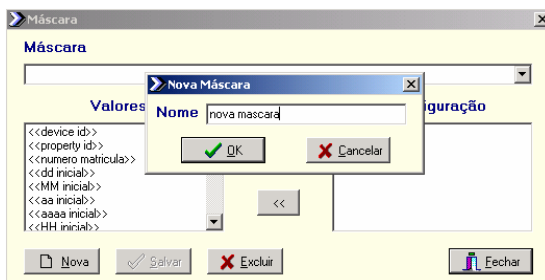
Máscara

Máscara

Valores

<<device id>>
<<property id>>
<<numero matricula>>
<<dd inicial>>
<<MM inicial>>
<<aa inicial>>
<<aaaa inicial>>
<<HH inicial>>

<<

iguração

Nova Máscara

Nome nova mascara

OK

Cancelar

Nova

Salvar

Excluir

Fechar